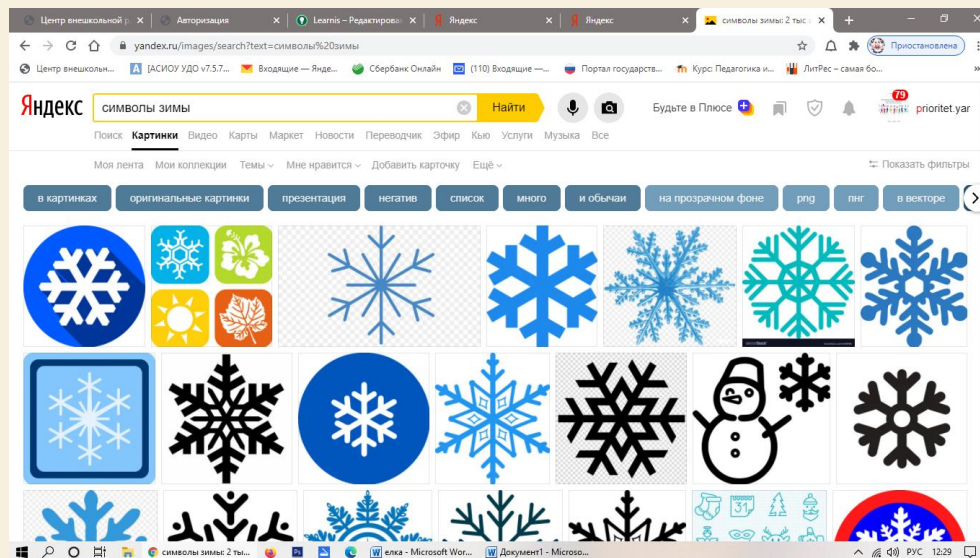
Центр внешкольной р | Авторизация | Learnis – Редактирован | Яндекс | Яндекс | символы зимы: 2 тыс

yandex.ru/images/search?text=символы%20зимы

Приостановлена

Центр внешкольн... | [АСИОУ УДО v7.5.7... | Входящие — Янде... | Сбербанк Онлайн | (110) Входящие —... | Портал государств... | Курс: Педагогика и... | ЛитРес – самая бо...

Яндекс

символы зимы

Найти

Будьте в Плюсе

79

prioritet.yar

Поиск Картинки Видео Карты Маркет Новости Переводчик Эфир Кью Услуги Музыка Все

Моя лента Мои коллекции Темы Мне нравится Добавить карточку Ещё

Показать фильтры

в картинках | оригинальные картинки | презентация | негатив | список | много | и обычаи | на прозрачном фоне | png | пнг | в векторе

символы зимы: 2 ты... | елка - Microsoft Wor... | Документ1 - Microso...

РУС 12:29